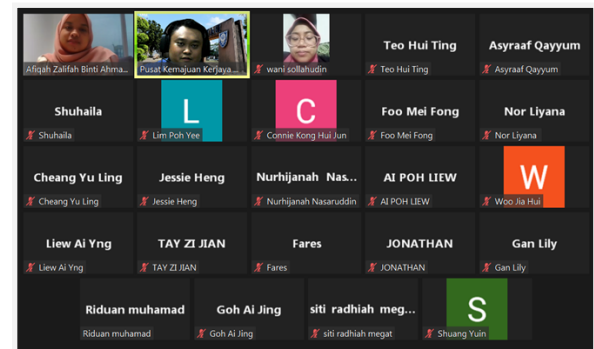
Afiqah Zalifah Binti Ahma...

Pusat Kemajuan Kerjaya ...

wani sollahudin

Teo Hui Ting

Teo Hui Ting

Asyraaf Qayyum

Asyraaf Qayyum

Shuhaila

Shuhaila

L

Lim Poh Yee

C

Connie Kong Hui Jun

Foo Mei Fong

Foo Mei Fong

Nor Liyana

Nor Liyana

Cheang Yu Ling

Cheang Yu Ling

Jessie Heng

Jessie Heng

Nurhijanah Nas...

Nurhijanah Nasaruddin

AI POH LIEW

AI POH LIEW

W

Woo Jia Hui

Liew Ai Yng

Liew Ai Yng

TAY ZI JIAN

TAY ZI JIAN

Fares

Fares

JONATHAN

JONATHAN

Gan Lily

Gan Lily

Riduan muhamad

Riduan muhamad

Goh Ai Jing

Goh Ai Jing

siti radhiah meg...

siti radhiah megat

S

Shuang Yuin